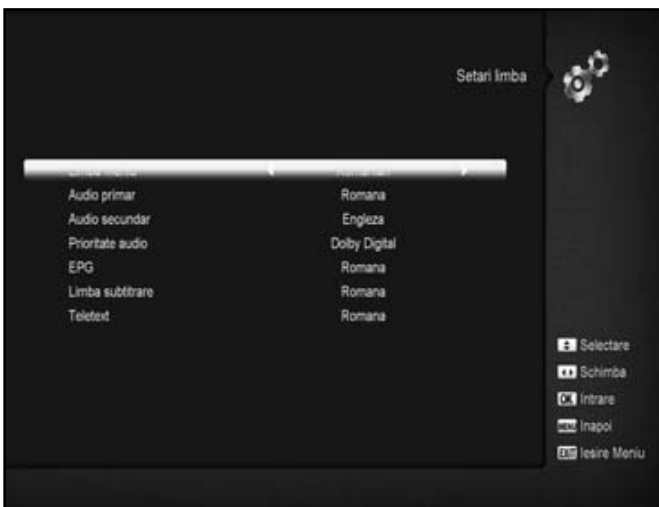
Setari limba

| | |
|---|---|
| Limba meniu | Romanian |
| Audio primar | Romana |
| Audio secundar | Engleza |
| Prioritate audio | Dolby Digital |
| EPG | Romana |
| Limba subtitrare | Romana |
| Teletext | Romana |

Selectare
Schimba
OK Intrare
MENU Inapoi
EXIT Iesire Meniu